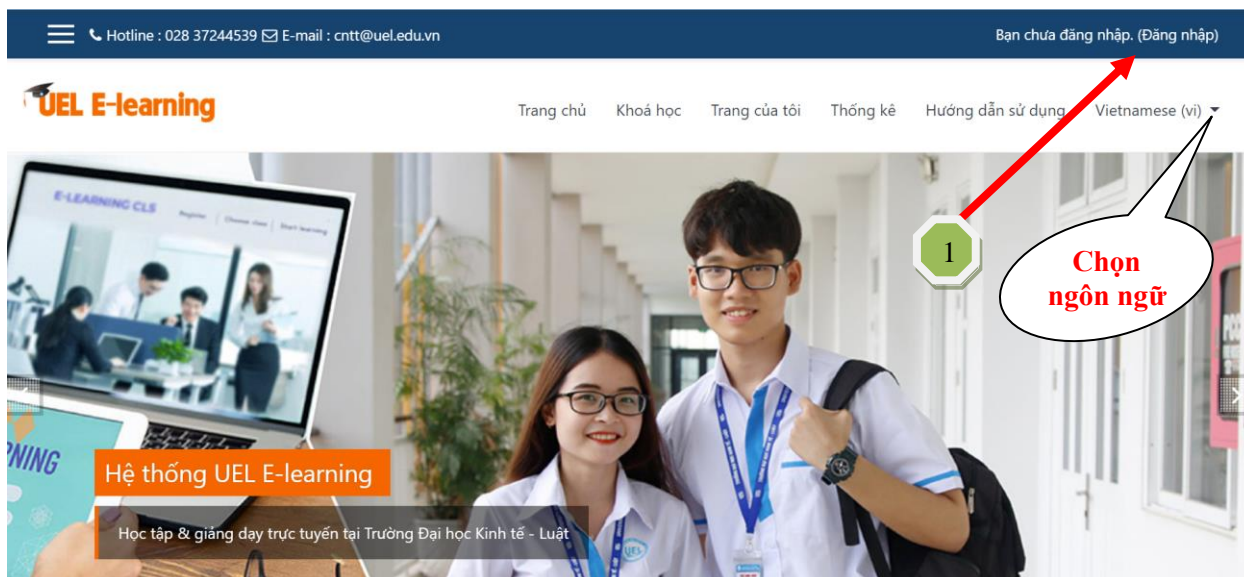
Hotline : 028 37244539 E-mail : cntt@uel.edu.vn

Bạn chưa đăng nhập. (Đăng nhập)

UEL E-learning

Trang chủ Khoá học Trang của tôi Thống kê Hướng dẫn sử dụng Vietnamese (vi)

1

Chọn ngôn ngữ

E-LEARNING CLS

Register | Choose class | Start learning

RNING

Hệ thống UEL E-learning

Học tập & giảng dạy trực tuyến tại Trường Đại học Kinh tế - Luật